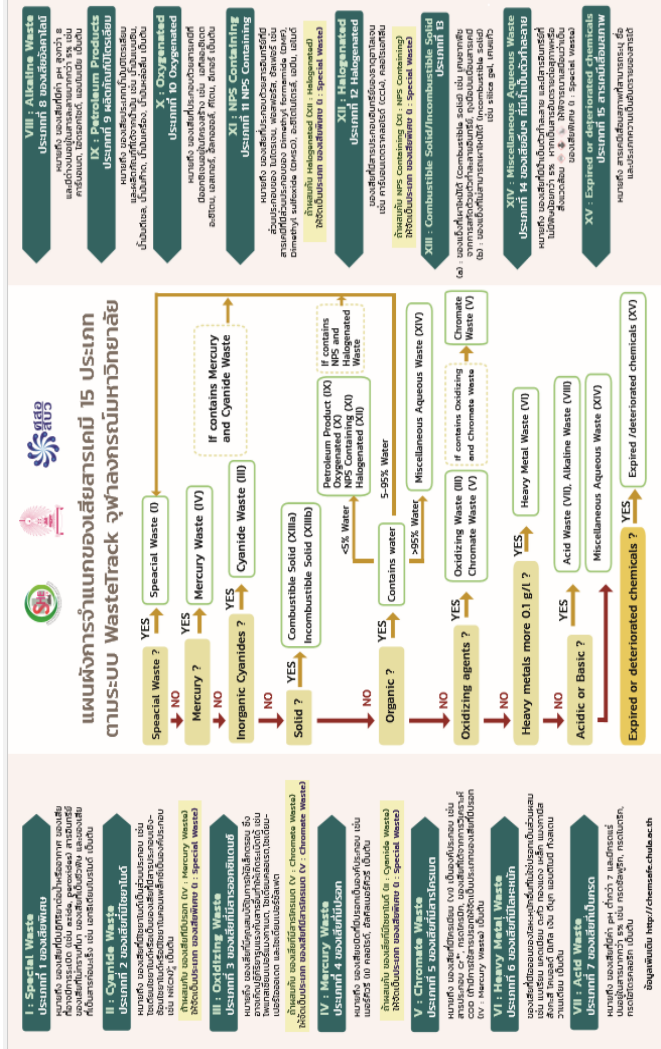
แผนผังการจำแนกของเสียสารเคมี 15 ประเภท
ตามระบบ WasteTrack จุฬาลงกรณ์มหาวิทยาลัย

Speacial Waste ? YES Speacial Waste (I)
NO
Mercury ? YES Mercury Waste (IV)
NO
Inorganic Cyanides ? YES Cyanide Waste (III)
If contains Mercury and Cyanide Waste
NO
Solid ? YES Combustible Solid (XIIIa) Incombustible Solid (XIIIb)
NO
Organic ? YES Contains water
<5% Water: Petroleum Product (IX) Oxygenated (X) NPS Containing (XI) Halogenated (XII)
If contains NPS and Halogenated Waste
5-95% Water
>95% Water: Miscellaneous Aqueous Waste (XIV)
NO
Oxidizing agents ? YES Oxidizing Waste (III) Chromate Waste (V)
If contains Oxidizing and Chromate Waste
Chromate Waste (V)
NO
Heavy metals more 0.1 g/l ? YES Heavy Metal Waste (VI)
NO
Acidic or Basic ? YES Acid Waste (VII), Alkaline Waste (VIII)
NO
Miscellaneous Aqueous Waste (XIV)
Expired or deteriorated chemicals ? YES Expired /deteriorated chemicals (XV)

I : Special Waste
ประเภท 1 ของเสียพิเศษ
หมายถึง ของเสียที่มีฤทธิ์รุนแรงหรืออันตรายมาก ของเสียที่ไม่ทราบแหล่งที่มา ของเสียที่มีสารก่อมะเร็ง สารกัมมันตรังสี ของเสียที่เกิดปฏิกิริยากับน้ำ ของเสียที่ติดไฟได้เอง และของเสียที่มีเปอร์ออกไซด์ เป็นต้น

II : Cyanide Waste
ประเภท 2 ของเสียที่มีไซยาไนด์
หมายถึง ของเสียที่มีสารประกอบไซยาไนด์ เช่น โซเดียมไซยาไนด์หรือโพแทสเซียมไซยาไนด์ เป็นต้น
(ถ้าผสมกับ ของเสียที่มีปรอท (IV : Mercury Waste) ให้จัดเป็นประเภท ของเสียพิเศษ (I : Special Waste))

III : Oxidizing Waste
ประเภท 3 ของเสียที่มีสารออกซิไดซ์
หมายถึง ของเสียที่มีคุณสมบัติเป็นสารออกซิไดซ์ เช่น เปอร์ออกไซด์ ไนเตรต ไฮโปคลอไรต์ เป็นต้น
(ถ้าผสมกับ ของเสียที่มีสารโครเมต (V : Chromate Waste) ให้จัดเป็นประเภท ของเสียที่มีสารโครเมต (V : Chromate Waste))

IV : Mercury Waste
ประเภท 4 ของเสียที่มีปรอท
หมายถึง ของเสียที่มีปรอทหรือสารประกอบของปรอท เช่น เมอร์คิวริก (II) คลอไรด์ อัลคิลเมอร์คิวรี่ เป็นต้น
(ถ้าผสมกับ ของเสียที่มีไซยาไนด์ (II : Cyanide Waste) ให้จัดเป็นประเภท ของเสียพิเศษ (I : Special Waste))

V : Chromate Waste
ประเภท 5 ของเสียที่มีสารโครเมต
หมายถึง ของเสียที่มีโครเมียม (VI) หรือสารประกอบโครเมต เช่น $Cr^{6+}$ กรดโครมิก ของเสียที่มีโครเมต (IV : Mercury Waste) เป็นต้น

VI : Heavy Metal Waste
ประเภท 6 ของเสียที่มีโลหะหนัก
ของเสียที่มีโลหะหนักหรือสารประกอบของโลหะหนัก เช่น แบเรียม แคดเมียม ตะกั่ว ทองแดง เหล็ก นิกเกิล สังกะสี โคบอลต์ ดีบุก เงิน เป็นต้น

VII : Acid Waste
ประเภท 7 ของเสียที่เป็นกรด
หมายถึง ของเสียที่มีค่า pH ต่ำกว่า 7 และมีกรดหรือสารละลายกรด เช่น กรดซัลฟูริก กรดไนตริก กรดไฮโดรคลอริก เป็นต้น

ข้อมูลเพิ่มเติม http://chemsafe.chula.ac.th

VIII : Alkaline Waste
ประเภท 8 ของเสียที่เป็นด่าง
หมายถึง ของเสียที่มีค่า pH สูงกว่า 8 และมีด่างหรือสารละลายด่าง เช่น โซเดียมไฮดรอกไซด์ แอมโมเนีย เป็นต้น

IX : Petroleum Products
ประเภท 9 ผลิตภัณฑ์ปิโตรเลียม
หมายถึง ของเสียที่เป็นผลิตภัณฑ์ปิโตรเลียมและผลิตภัณฑ์ที่ได้จากน้ำมัน เช่น น้ำมันเบนซิน น้ำมันดีเซล น้ำมันเครื่อง เป็นต้น

X : Oxygenated
ประเภท 10 Oxygenated
หมายถึง ของเสียที่มีสารอินทรีย์ที่มีออกซิเจนอยู่ในโมเลกุล เช่น แอลกอฮอล์ อะซิโตน เอสเทอร์ อีเทอร์ เป็นต้น

XI : NPS Containing
ประเภท 11 NPS Containing
หมายถึง ของเสียที่มีสารอินทรีย์ที่มีไนโตรเจน ฟอสฟอรัส หรือกำมะถัน เช่น Dimethyl formamide (DMF), Dimethyl sulfoxide (DMSO) เป็นต้น
(ถ้าผสมกับ Halogenated (XII : Halogenated) ให้จัดเป็นประเภท ของเสียพิเศษ (I : Special Waste))

XII : Halogenated
ประเภท 12 Halogenated
ของเสียที่มีสารอินทรีย์ที่มีฮาโลเจน เช่น คาร์บอนเตตระคลอไรด์ ($CCl_4$) คลอโรฟอร์ม
(ถ้าผสมกับ NPS Containing (XI : NPS Containing) ให้จัดเป็นประเภท ของเสียพิเศษ (I : Special Waste))

XIII : Combustible Solid/Incombustible Solid
ประเภท 13
(a) : ของแข็งที่เผาไหม้ได้ (Combustible Solid) เช่น กระดาษ ถุงมือ
(b) : ของแข็งที่ไม่สามารถเผาไหม้ได้ (Incombustible Solid) เช่น silica gel, แก้ว

XIV : Miscellaneous Aqueous Waste
ประเภท 14 ของเสียอื่นๆ ที่เป็นน้ำ
หมายถึง ของเสียที่เป็นน้ำที่มีสารอินทรีย์ไม่เกิน 5% หากเป็นสารอันตรายให้แจ้ง
(ถ้าผสมกับ ของเสียพิเศษ (I : Special Waste))

XV : Expired or deteriorated chemicals
ประเภท 15 สารเคมีที่หมดอายุ
หมายถึง สารเคมีที่หมดอายุหรือเสื่อมสภาพ